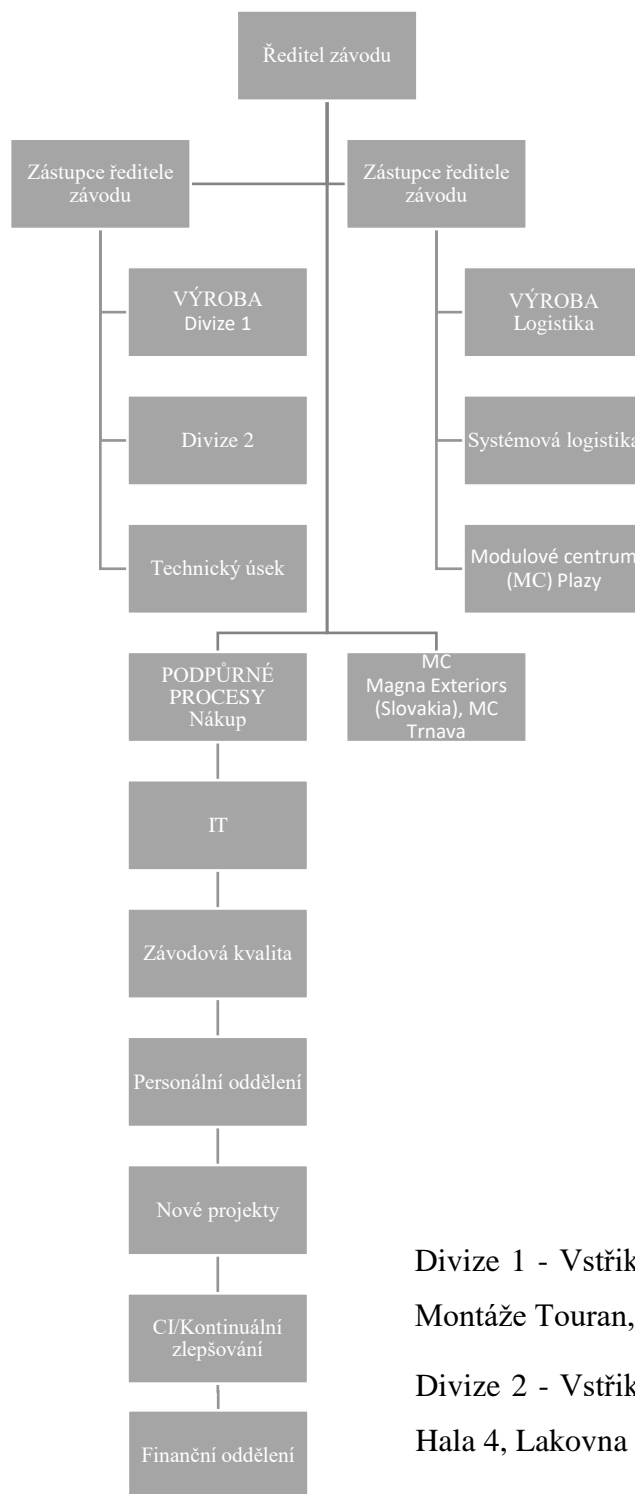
Ředitel závodu

Zástupce ředitele závodu

Zástupce ředitele závodu

VÝROBA
Divize 1

Divize 2

Technický úsek

VÝROBA
Logistika

Systémová logistika

Modulové centrum (MC) Plazy

PODPŮRNÉ PROCESY
Nákup

MC
Magna Exteriors (Slovakia), MC Trnava

IT

Závodová kvalita

Personální oddělení

Nové projekty

CI/Kontinuální zlepšování

Finanční oddělení

Divize 1 - Vstřik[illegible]

Montáže Touran, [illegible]

Divize 2 - Vstřik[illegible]

Hala 4, Lakovna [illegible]